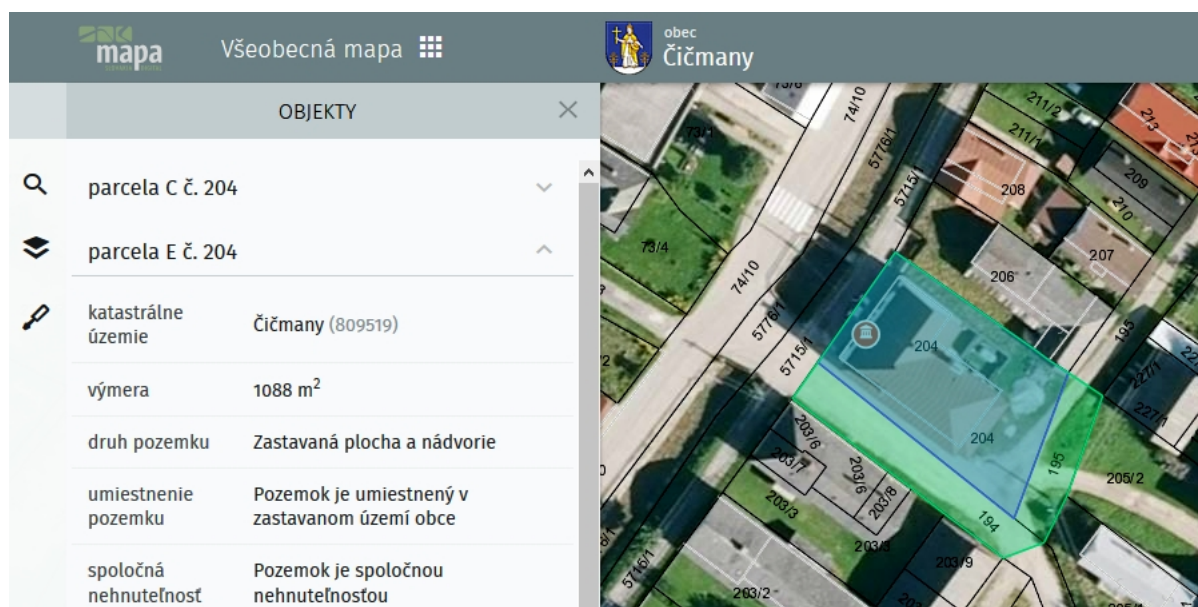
mapa

Všeobecná mapa

obec
Čičmany

OBJEKTY

parcela C č. 204

parcela E č. 204

| katastrálne územie | Čičmany (809519) |
|---|---|
| výmera | 1088 m$^2$ |
| druh pozemku | Zastavaná plocha a nádvorie |
| umiestnenie pozemku | Pozemok je umiestnený v zastavanom území obce |
| spoločná nehnuteľnosť | Pozemok je spoločnou nehnuteľnosťou |

73/6
74/10
73/1
5776/1
5715/1
211/2
211/1
213
208
209
210
73/4
74/10
207
206
5776/1
5715/1
204
193
227/1
204
203/6
203/7
203/6
203/8
195
205/2
203/3
194
203/3
203/9
5716/1
203/2